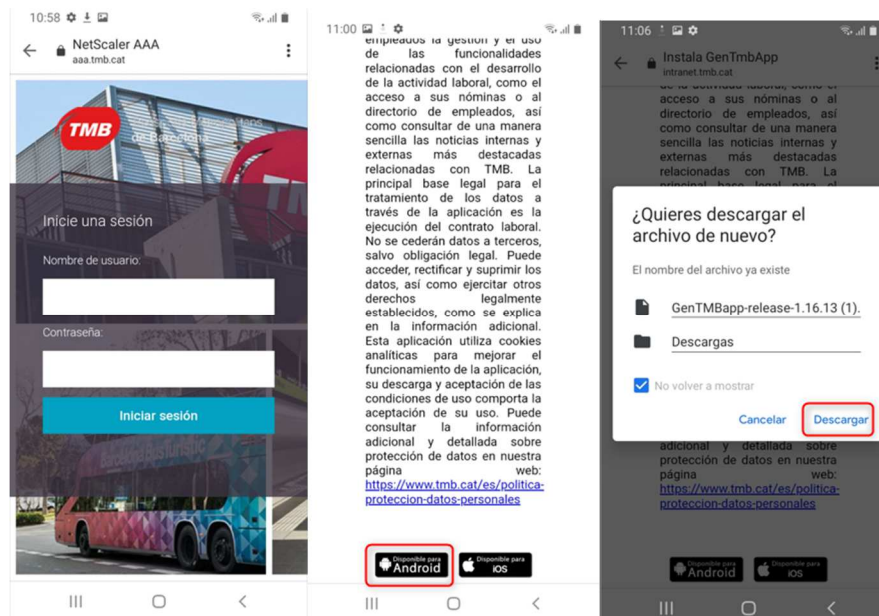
10:58

NetScaler AAA
aaa.tmb.cat

TMB

Inicie una sesión

Nombre de usuario:

Contraseña:

Iniciar sesión

11:00

empleados la gestión y el uso de las funcionalidades relacionadas con el desarrollo de la actividad laboral, como el acceso a sus nóminas o al directorio de empleados, así como consultar de una manera sencilla las noticias internas y externas más destacadas relacionadas con TMB. La principal base legal para el tratamiento de los datos a través de la aplicación es la ejecución del contrato laboral. No se cederán datos a terceros, salvo obligación legal. Puede acceder, rectificar y suprimir los datos, así como ejercitar otros derechos legalmente establecidos, como se explica en la información adicional. Esta aplicación utiliza cookies analíticas para mejorar el funcionamiento de la aplicación, su descarga y aceptación de las condiciones de uso comporta la aceptación de su uso. Puede consultar la información adicional y detallada sobre protección de datos en nuestra página web: https://www.tmb.cat/es/politica-proteccion-datos-personales

Disponible para Android
Disponible para iOS

11:06

Instala GenTmbApp
intranet.tmb.cat

de la actividad laboral, como el acceso a sus nóminas o al directorio de empleados, así como consultar de una manera sencilla las noticias internas y externas más destacadas relacionadas con TMB. La principal base legal para el

¿Quieres descargar el archivo de nuevo?

El nombre del archivo ya existe

GenTMBapp-release-1.16.13 (1).

Descargas

No volver a mostrar

Cancelar
Descargar

adicional y detallada sobre protección de datos en nuestra página web: https://www.tmb.cat/es/politica-proteccion-datos-personales

Disponible para Android
Disponible para iOS